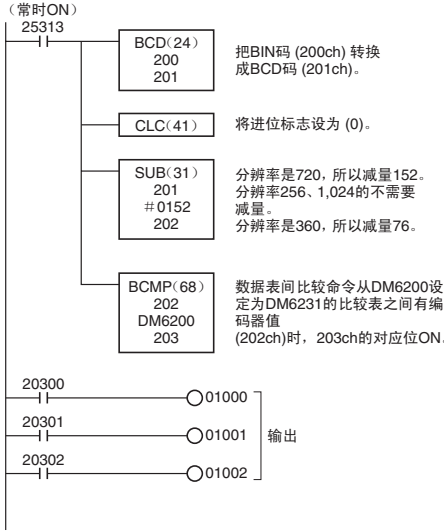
（常时ON）
25313

BCD(24)
200
201

把BIN码 (200ch) 转换成BCD码 (201ch)。

CLC(41)

将进位标志设为 (0)。

SUB(31)
201
#0152
202

分辨率是720，所以减量152。
分辨率256、1,024的不需要减量。
分辨率是360，所以减量76。

BCMP(68)
202
DM6200
203

数据表间比较命令从DM6200设定为DM6231的比较表之间有编码器值
(202ch)时，203ch的对应位ON。

20300
01000

20301
01001

20302
01002

输出